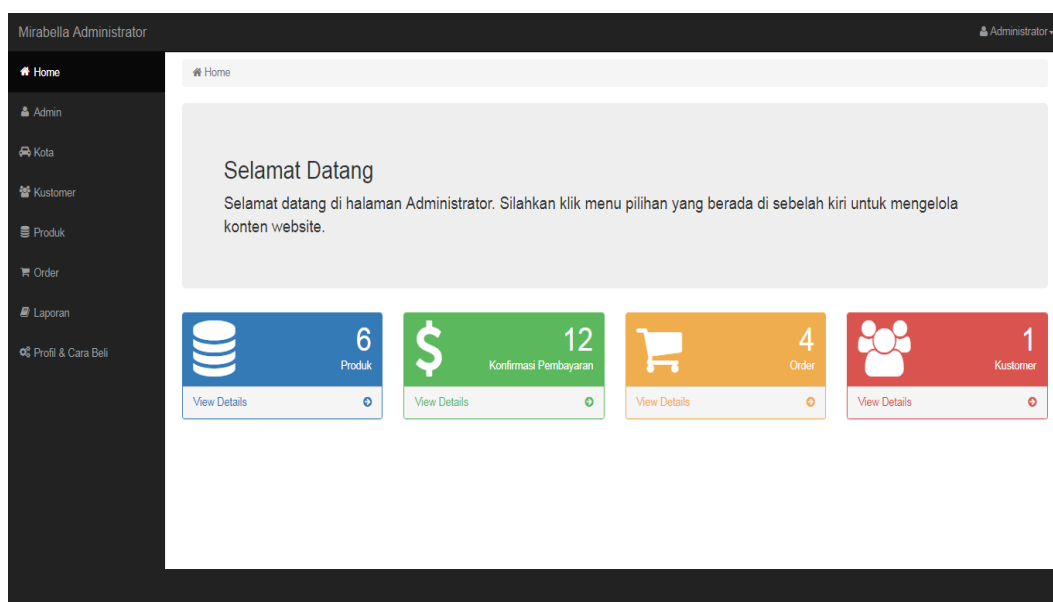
Mirabella Administrator

Administrator

Home

Admin

Kota

Kustomer

Produk

Order

Laporan

Profil & Cara Beli

Home

Selamat Datang

Selamat datang di halaman Administrator. Silahkan klik menu pilihan yang berada di sebelah kiri untuk mengelola konten website.

6
Produk
View Details

12
Konfirmasi Pembayaran
View Details

4
Order
View Details

1
Kustomer
View Details